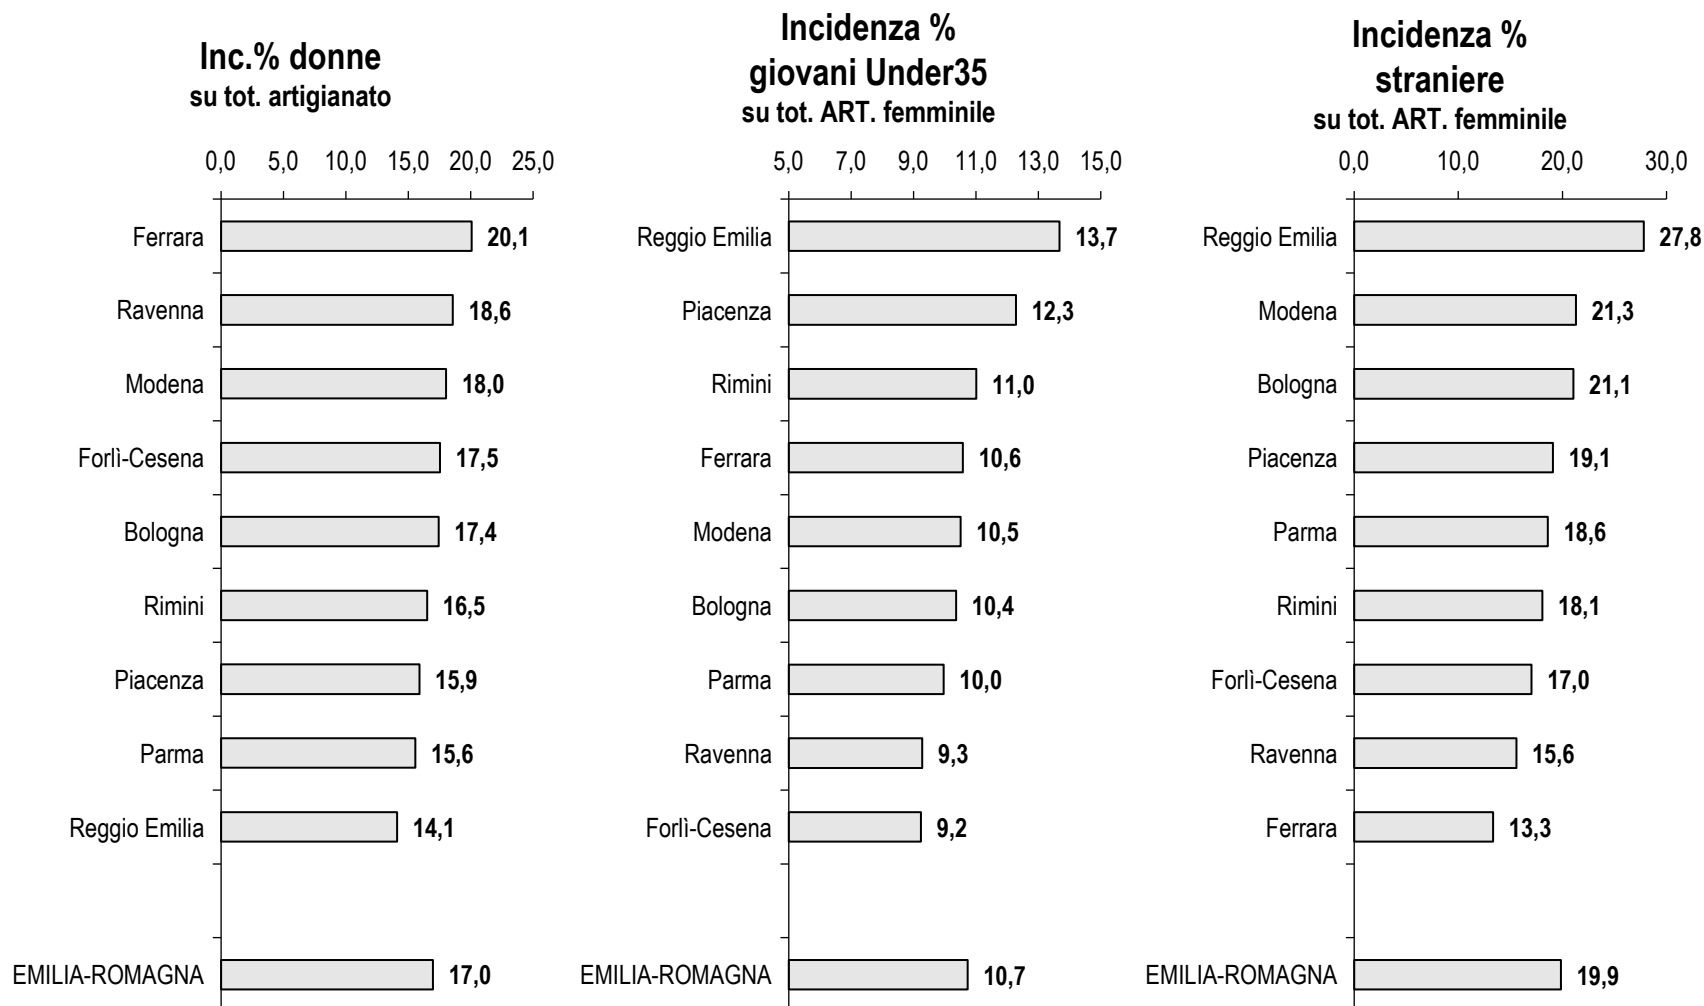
Inc.% donne
su tot. artigianato

0,0 5,0 10,0 15,0 20,0 25,0

| | |
|---|---|
| Ferrara | 20,1 |
| Ravenna | 18,6 |
| Modena | 18,0 |
| Forlì-Cesena | 17,5 |
| Bologna | 17,4 |
| Rimini | 16,5 |
| Piacenza | 15,9 |
| Parma | 15,6 |
| Reggio Emilia | 14,1 |
| EMILIA-ROMAGNA | 17,0 |

Incidenza %
giovani Under35
su tot. ART. femminile

5,0 7,0 9,0 11,0 13,0 15,0

| | |
|---|---|
| Reggio Emilia | 13,7 |
| Piacenza | 12,3 |
| Rimini | 11,0 |
| Ferrara | 10,6 |
| Modena | 10,5 |
| Bologna | 10,4 |
| Parma | 10,0 |
| Ravenna | 9,3 |
| Forlì-Cesena | 9,2 |
| EMILIA-ROMAGNA | 10,7 |

Incidenza %
straniere
su tot. ART. femminile

0,0 10,0 20,0 30,0

| | |
|---|---|
| Reggio Emilia | 27,8 |
| Modena | 21,3 |
| Bologna | 21,1 |
| Piacenza | 19,1 |
| Parma | 18,6 |
| Rimini | 18,1 |
| Forlì-Cesena | 17,0 |
| Ravenna | 15,6 |
| Ferrara | 13,3 |
| EMILIA-ROMAGNA | 19,9 |